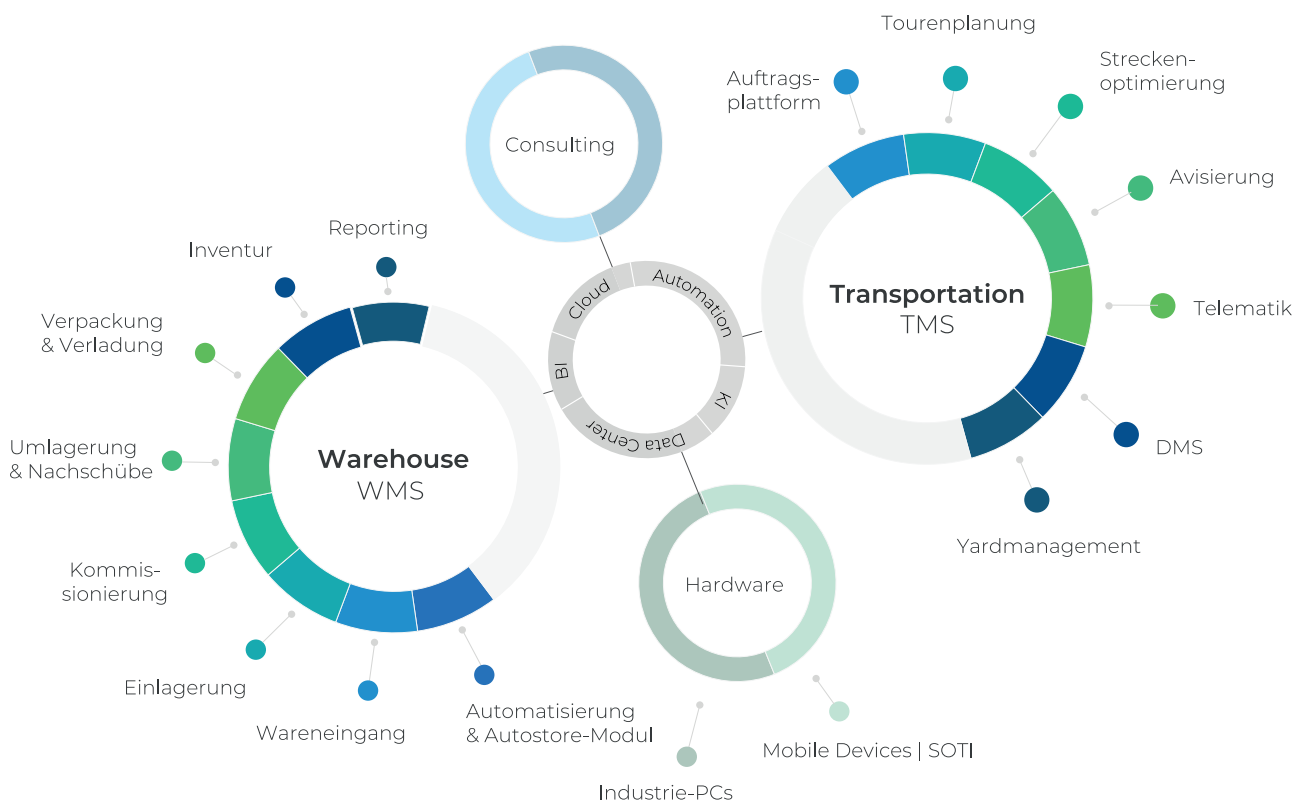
Tourenplanung

Auftragsplattform

Streckenoptimierung

Consulting

Avisierung

Transportation
TMS

Telematik

Reporting

Inventur

Cloud

Automation

Verpackung & Verladung

BI

KI

Data Center

DMS

Umlagerung & Nachschübe

Warehouse
WMS

Yardmanagement

Kommissionierung

Hardware

Einlagerung

Wareneingang

Automatisierung & Autostore-Modul

Mobile Devices | SOTI

Industrie-PCs